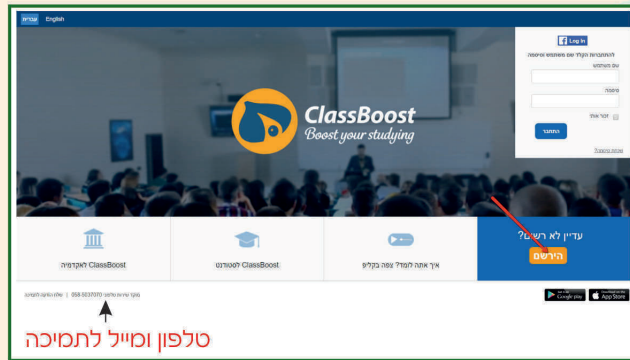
עברית English

Log in
להתחברות הקלד שם משתמש וסיסמה
שם משתמש
סיסמה
זכור אותי
התחבר
שכחת סיסמה?

ClassBoost
Boost your studying

עדיין לא רשום?
הירשם

איך אתה לומד? צפה בקליפ

ClassBoost לסטודנט

ClassBoost לאקדמיה

מוקד שירות טלפוני: 058-5537070 | שלחו הודעה לתמיכה

Google play
App Store

טלפון ומייל לתמיכה